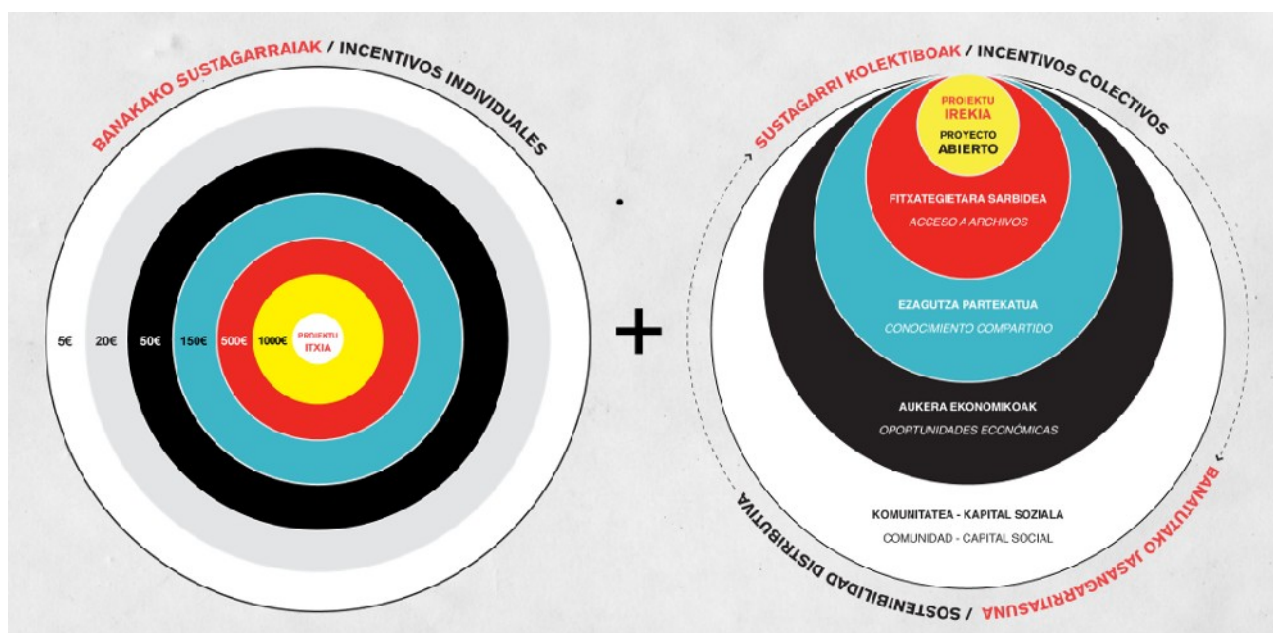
BANAKAKO SUSTAGARRAIAK / INCENTIVOS INDIVIDUALES

5€ 20€ 50€ 150€ 500€ 1000€ PROIEKTU ITXIA

+

SUSTAGARRI KOLEKTIBOAK / INCENTIVOS COLECTIVOS

PROIEKTU IREKIA
PROYECTO ABIERTO

FITXATEGIETARA SARBIDEA
ACCESO A ARCHIVOS

EZAGUTZA PARTEKATUA
CONOCIMIENTO COMPARTIDO

AUKERA EKONOMIKOAK
OPORTUNIDADES ECONÓMICAS

KOMUNITATEA - KAPITAL SOZIALA
COMUNIDAD - CAPITAL SOCIAL

BANATUTAKO JASANGARRITASUNA / SOSTENIBILIDAD DISTRIBUTIVA